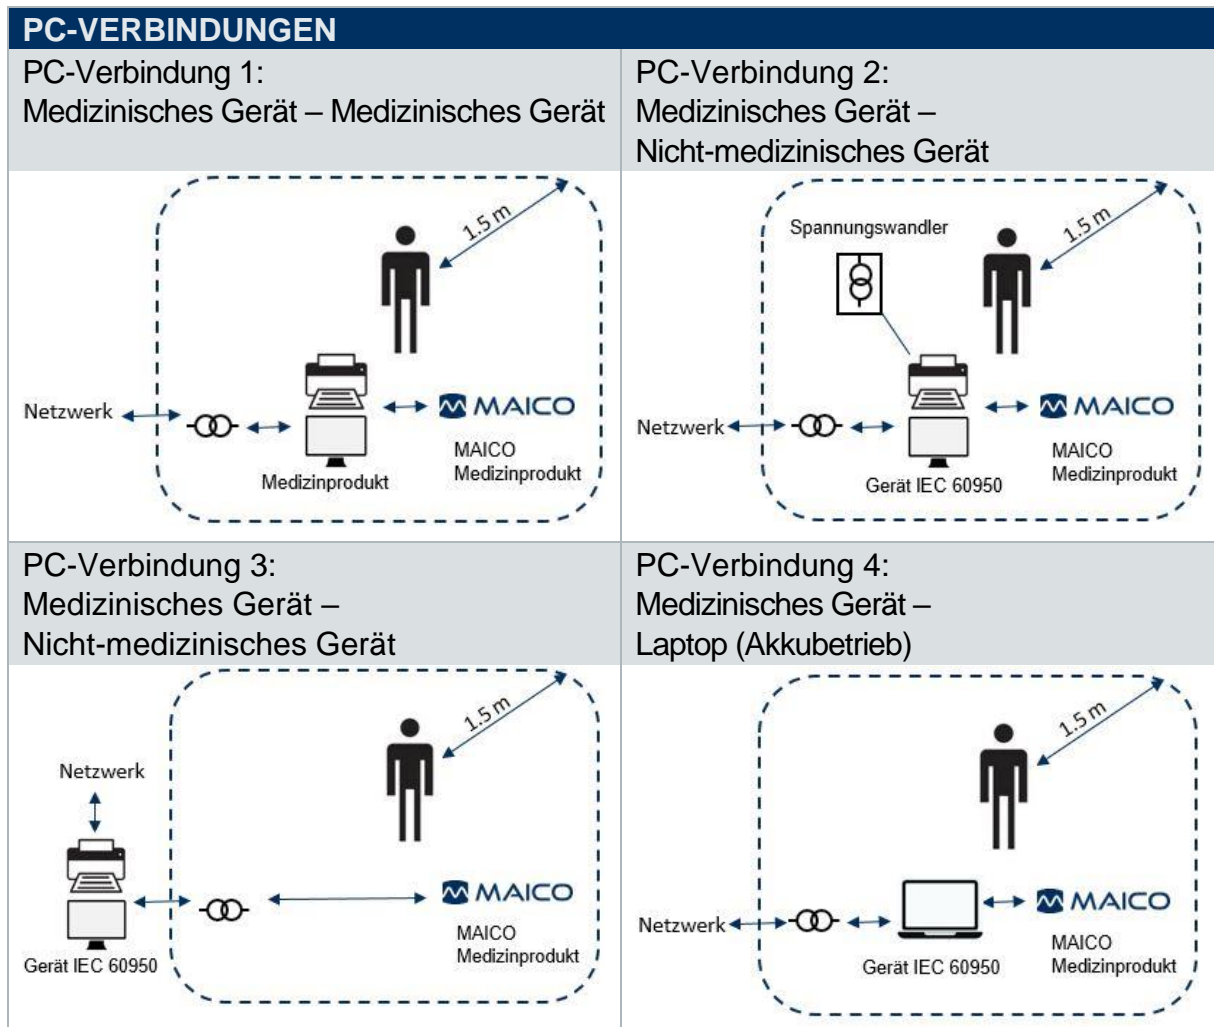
PC-VERBINDUNGEN

| PC-Verbindung 1: Medizinisches Gerät – Medizinisches Gerät | PC-Verbindung 2: Medizinisches Gerät – Nicht-medizinisches Gerät |
|---|---|
| 1.5 m, Netzwerk, Medizinprodukt, MAICO, MAICO Medizinprodukt | Spannungswandler, 1.5 m, Netzwerk, Gerät IEC 60950, MAICO, MAICO Medizinprodukt |
| PC-Verbindung 3: Medizinisches Gerät – Nicht-medizinisches Gerät | PC-Verbindung 4: Medizinisches Gerät – Laptop (Akkubetrieb) |
| 1.5 m, Netzwerk, Gerät IEC 60950, MAICO, MAICO Medizinprodukt | 1.5 m, Netzwerk, Gerät IEC 60950, MAICO, MAICO Medizinprodukt |